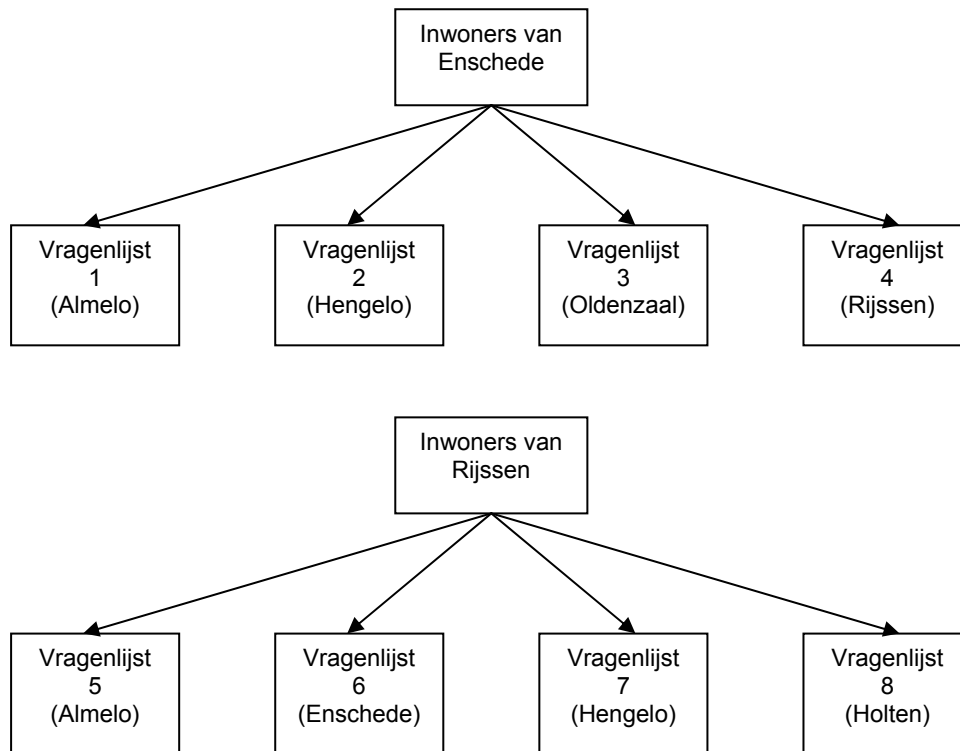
Inwoners van Enschede

Vragenlijst 1 (Almelo)

Vragenlijst 2 (Hengelo)

Vragenlijst 3 (Oldenzaal)

Vragenlijst 4 (Rijssen)

Inwoners van Rijssen

Vragenlijst 5 (Almelo)

Vragenlijst 6 (Enschede)

Vragenlijst 7 (Hengelo)

Vragenlijst 8 (Holten)